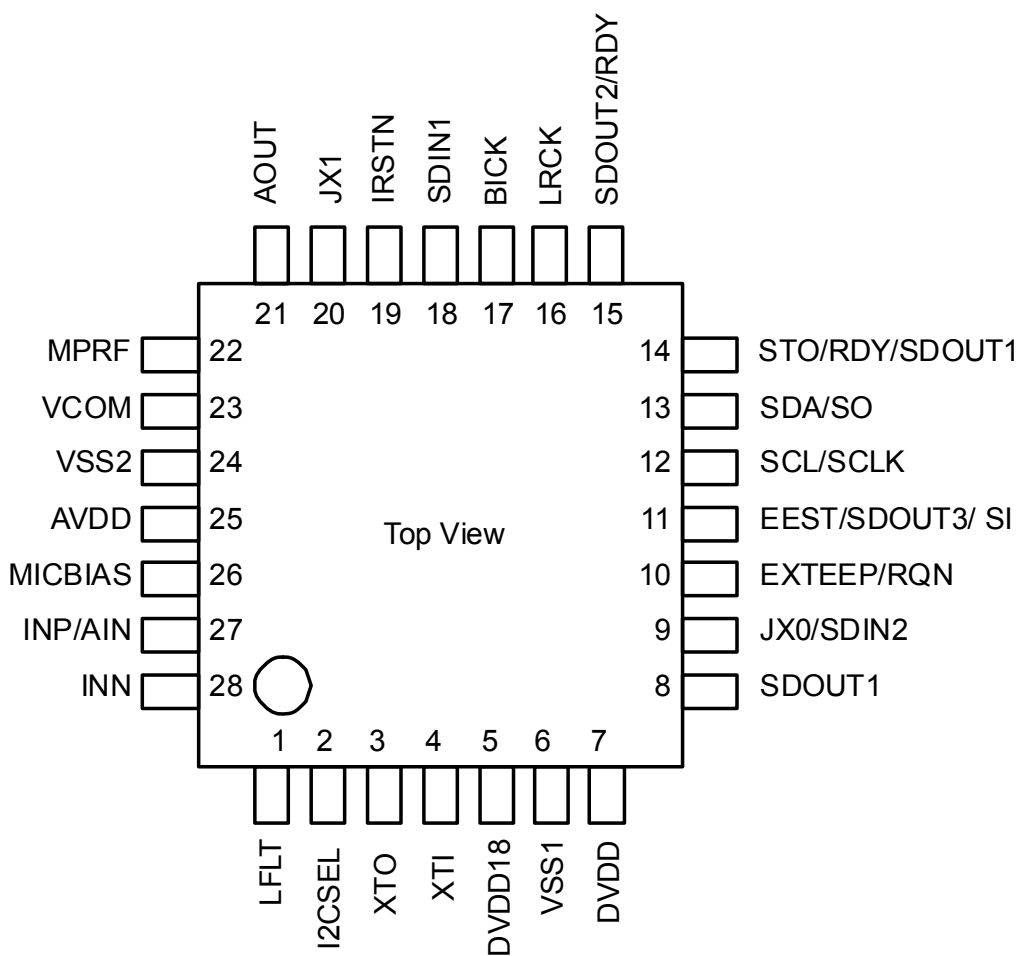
AOUT
JX1
IRSTN
SDIN1
BICK
LRCK
SDOUT2/RDY

21 20 19 18 17 16 15

MPRF 22
VCOM 23
VSS2 24
AVDD 25
MICBIAS 26
INP/AIN 27
INN 28

14 STO/RDY/SDOUT1
13 SDA/SO
12 SCL/SCLK
11 EEST/SDOUT3/ SI
10 EXTEEP/RQN
9 JX0/SDIN2
8 SDOUT1

Top View

1 2 3 4 5 6 7

LFLT
I2CSEL
XTO
XTI
DVDD18
VSS1
DVDD